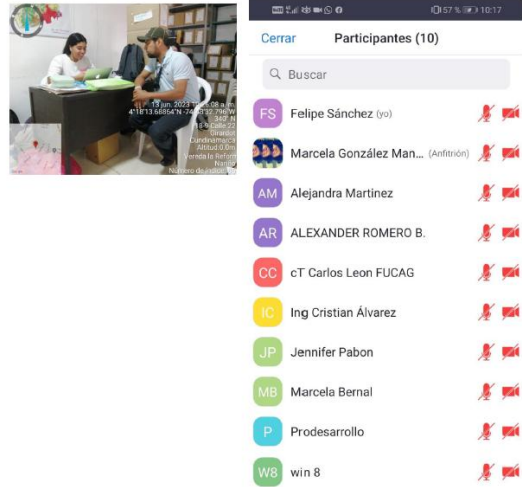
13 jun. 2023 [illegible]:08 a. m.
4°18'13.68864"N -74°48'32.796"W
340° N
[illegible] Calle 22
Girardot
Cundinamarca
Altitud:0.0m
Vereda la Reforma
Nariño
Número de indicación:

57 % 10:17

Cerrar Participantes (10)

Buscar

FS Felipe Sánchez (yo)

Marcela González Man... (Anfitrión)

AM Alejandra Martinez

AR ALEXANDER ROMERO B.

CC cT Carlos Leon FUCAG

IC Ing Cristian Álvarez

JP Jennifer Pabon

MB Marcela Bernal

P Prodesarrollo

W8 win 8